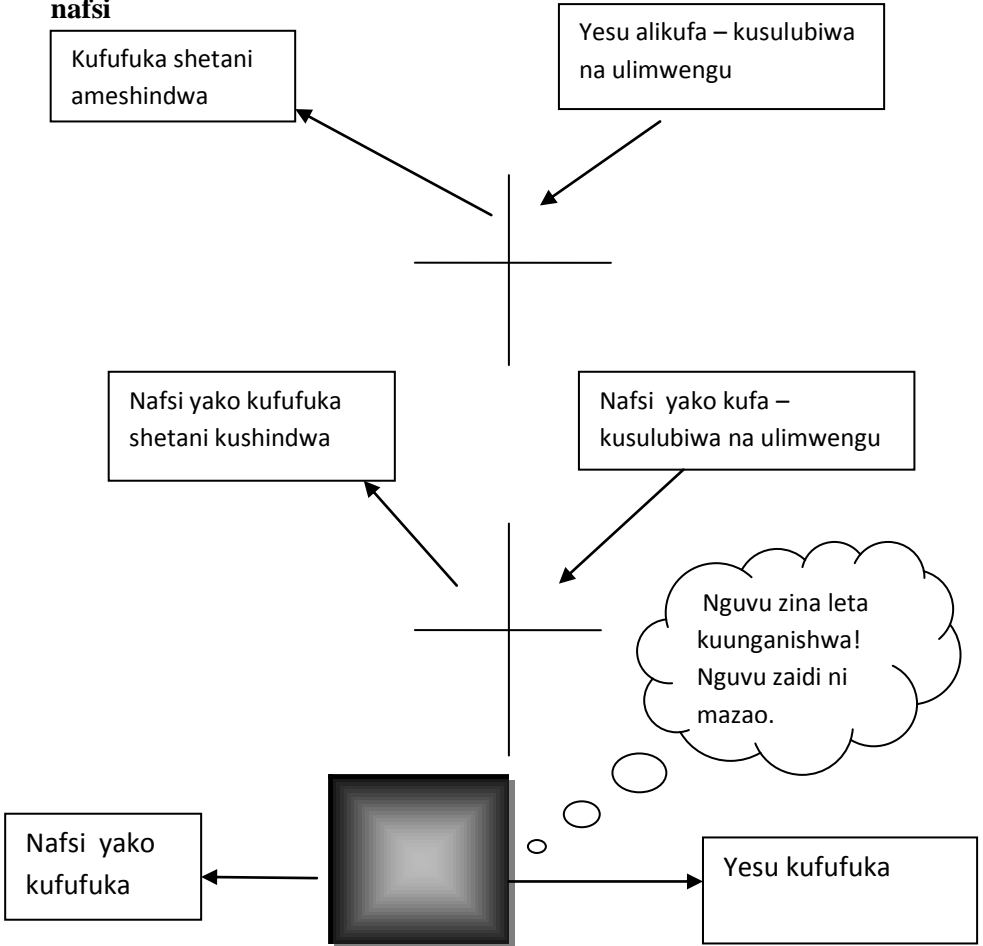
nafsi

Kufufuka shetani ameshindwa

Yesu alikufa – kusulubiwa na ulimwengu

Nafsi yako kufufuka shetani kushindwa

Nafsi yako kufa – kusulubiwa na ulimwengu

Nguvu zina leta kuunganishwa! Nguvu zaidi ni mazao.

Nafsi yako kufufuka

Yesu kufufuka